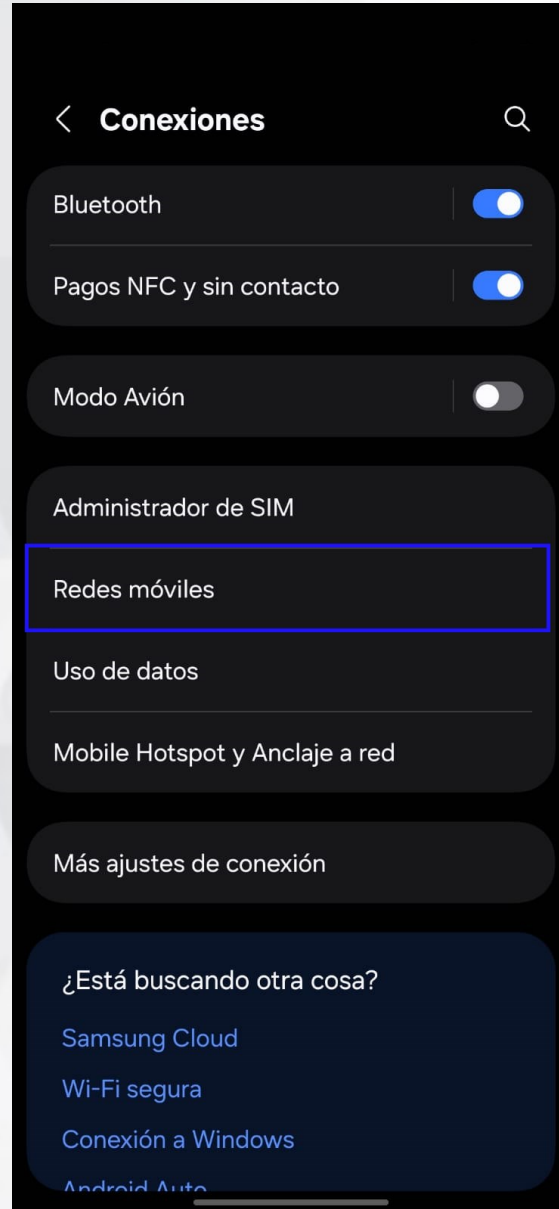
Conexiones

Bluetooth

Pagos NFC y sin contacto

Modo Avión

Administrador de SIM

Redes móviles

Uso de datos

Mobile Hotspot y Anclaje a red

Más ajustes de conexión

¿Está buscando otra cosa?

Samsung Cloud

Wi-Fi segura

Conexión a Windows

Android Auto